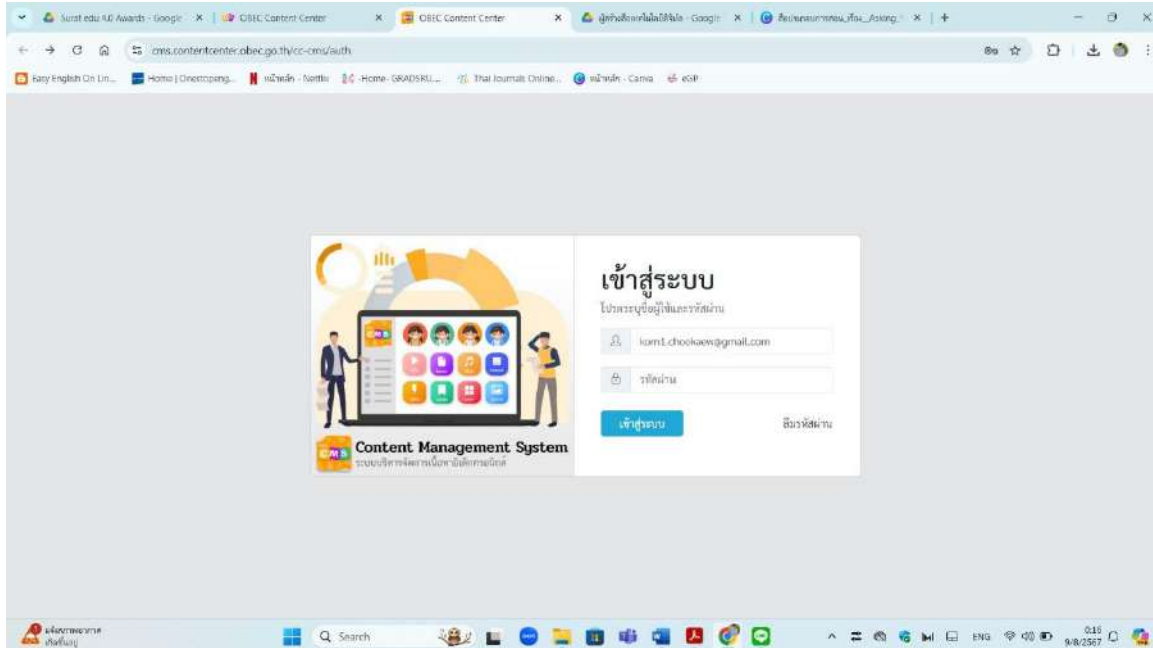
Surat edu 4.0 Awards - Google × | OBEC Content Center × | OBEC Content Center × | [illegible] - Google × | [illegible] ×

cms.contentcenter.obec.go.th/cc-cms/auth

Easy English On Lin... | Home | Onestopeng... | หน้าหลัก - Netflix | Home - GRADSRU... | Thai Journals Online... | หน้าหลัก - Canva | eSP

CMS

Content Management System
ระบบบริหารจัดการเนื้อหาอิเล็กทรอนิกส์

เข้าสู่ระบบ
โปรดระบุชื่อผู้ใช้และรหัสผ่าน

kom1.chookaew@gmail.com

รหัสผ่าน

เข้าสู่ระบบ

ลืมรหัสผ่าน

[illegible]

Search

ENG

0:16
9/8/2567